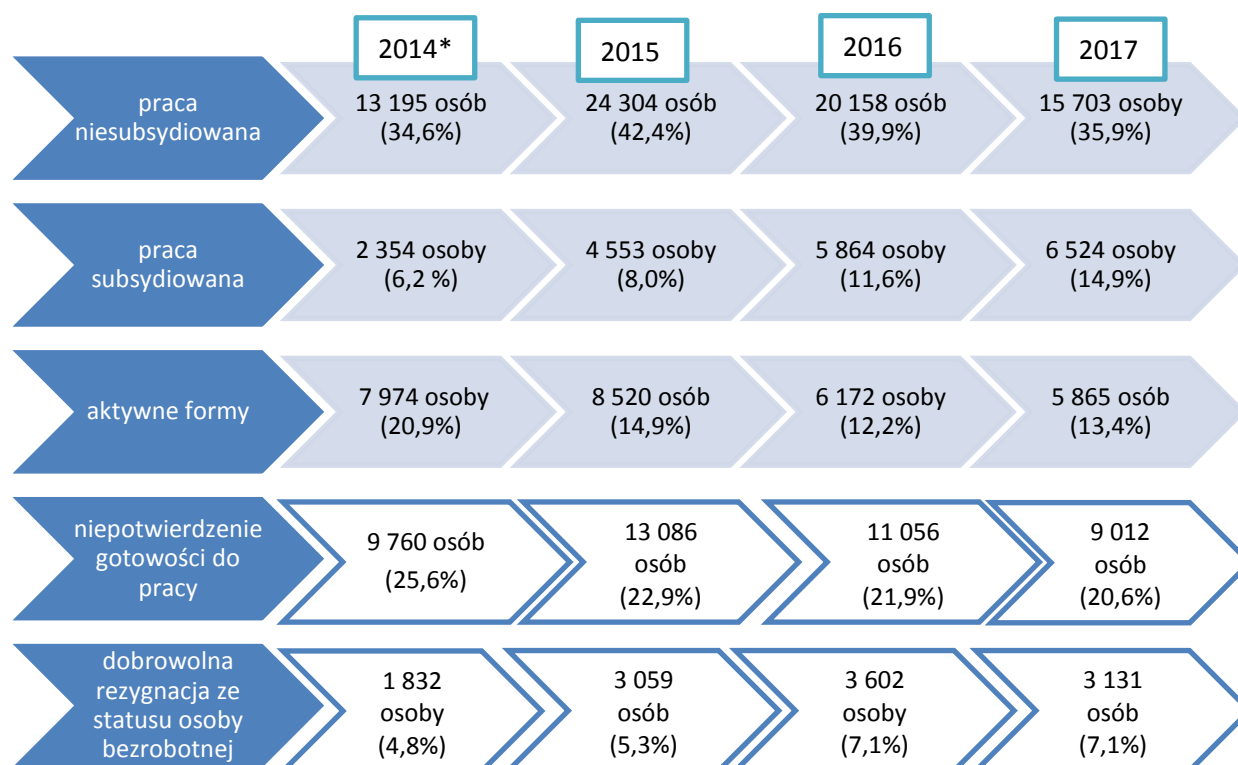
| | 2014* | 2015 | 2016 | 2017 |
|---|---|---|---|---|
| praca niesubsydiowana | 13 195 osób (34,6%) | 24 304 osób (42,4%) | 20 158 osób (39,9%) | 15 703 osoby (35,9%) |
| praca subsydiowana | 2 354 osoby (6,2 %) | 4 553 osoby (8,0%) | 5 864 osoby (11,6%) | 6 524 osoby (14,9%) |
| aktywne formy | 7 974 osoby (20,9%) | 8 520 osób (14,9%) | 6 172 osoby (12,2%) | 5 865 osób (13,4%) |
| niepotwierdzenie gotowości do pracy | 9 760 osób (25,6%) | 13 086 osób (22,9%) | 11 056 osób (21,9%) | 9 012 osób (20,6%) |
| dobrowolna rezygnacja ze statusu osoby bezrobotnej | 1 832 osoby (4,8%) | 3 059 osób (5,3%) | 3 602 osoby (7,1%) | 3 131 osób (7,1%) |